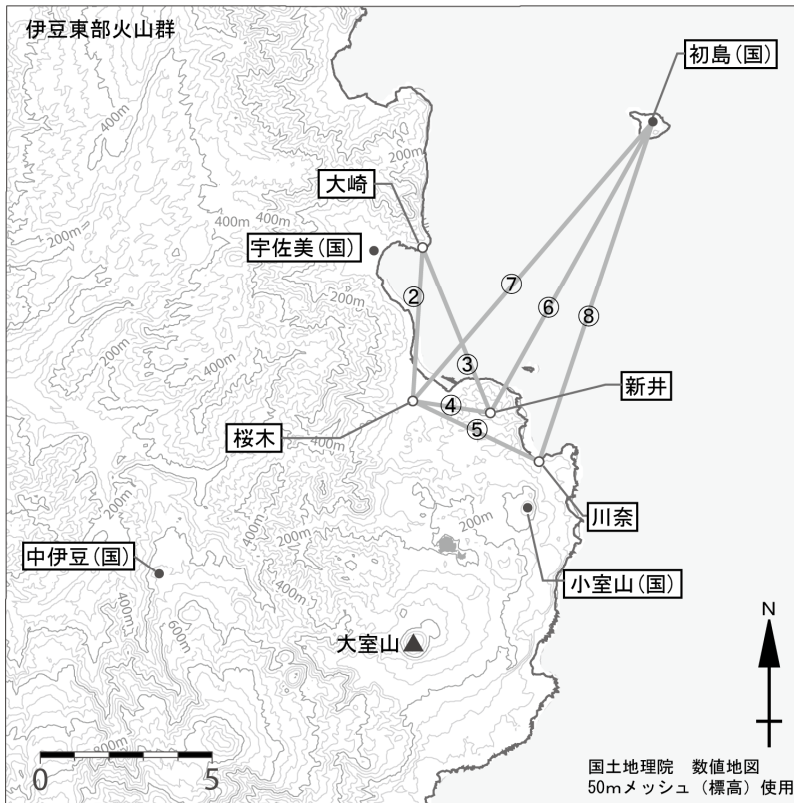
伊豆東部火山群

初島(国)

大崎

宇佐美(国)

②
⑦
⑥
⑧
③
④
⑤

新井

桜木

川奈

中伊豆(国)

小室山(国)

大室山

400m
200m
400m
400m
200m
200m
400m
400m
200m
200m
200m
200m
200m
400m
600m
400m
200m

N

0
5

国土地理院　数値地図
50mメッシュ（標高）使用